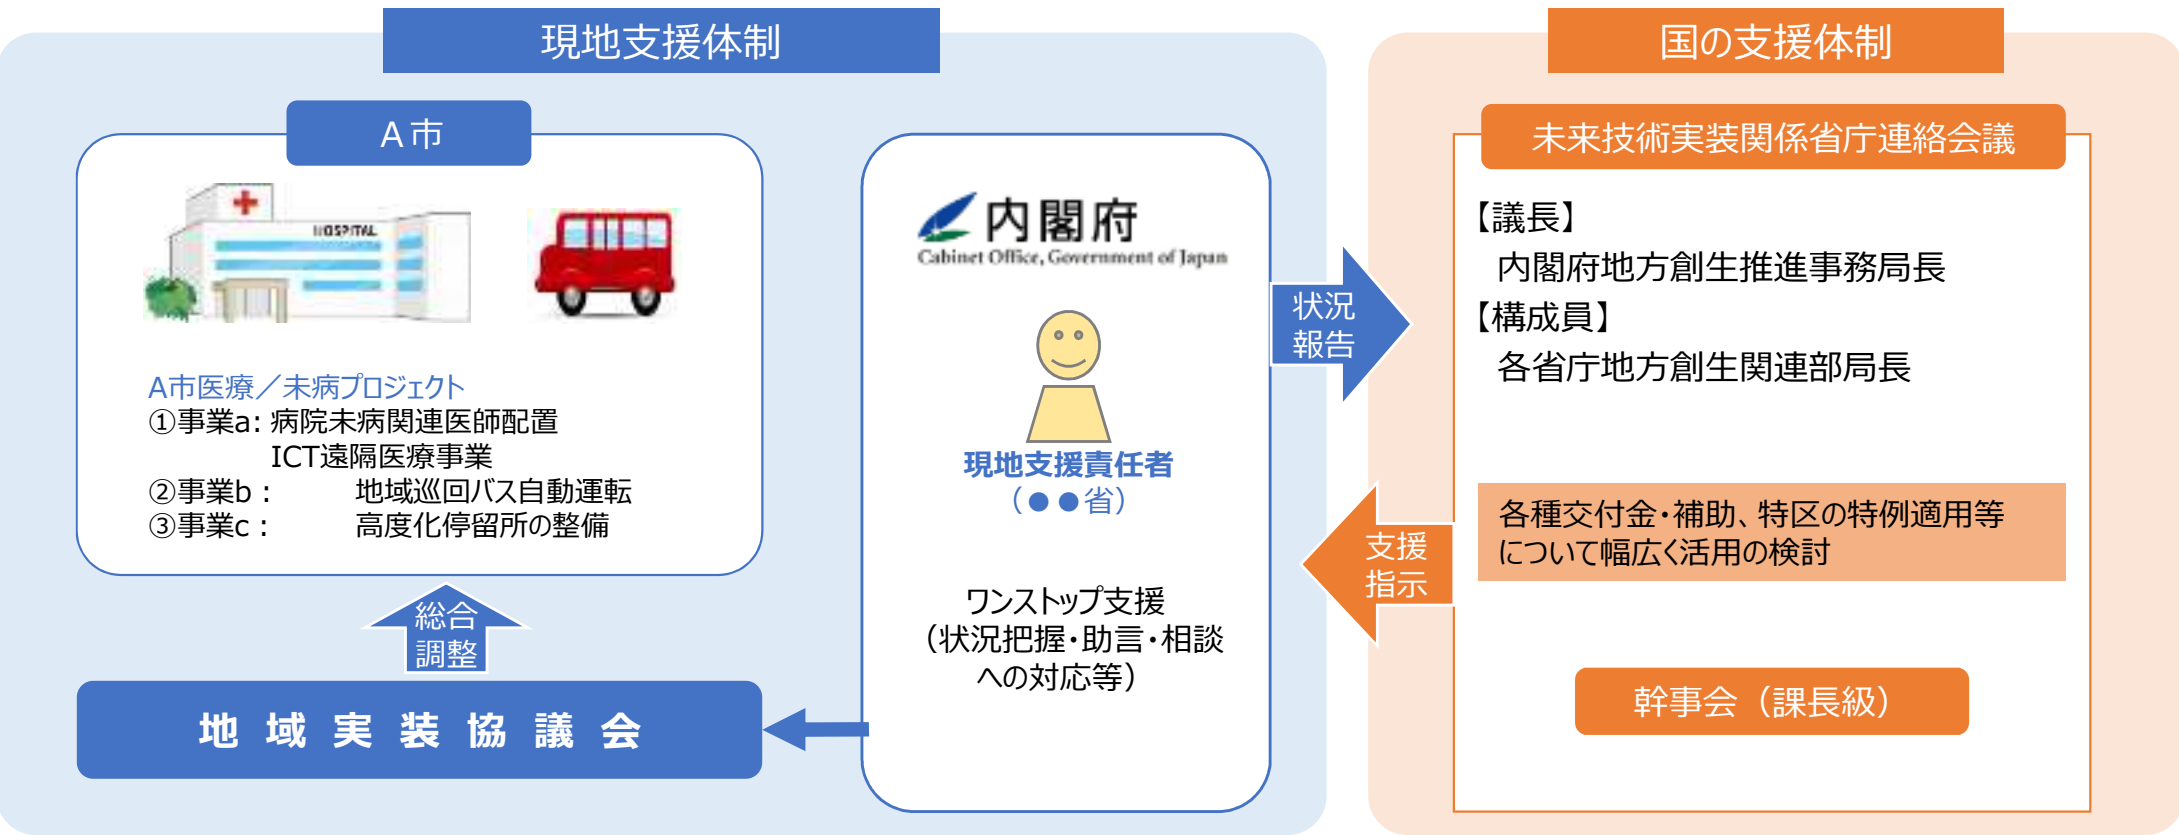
現地支援体制

A市

HOSPITAL

A市医療／未病プロジェクト
①事業a: 病院未病関連医師配置
ICT遠隔医療事業
②事業b： 地域巡回バス自動運転
③事業c： 高度化停留所の整備

総合調整

地 域 実 装 協 議 会

内閣府
Cabinet Office, Government of Japan

現地支援責任者
（●●省）

ワンストップ支援
（状況把握・助言・相談への対応等）

状況報告

支援指示

国の支援体制

未来技術実装関係省庁連絡会議

【議長】
内閣府地方創生推進事務局長
【構成員】
各省庁地方創生関連部局長

各種交付金・補助、特区の特例適用等について幅広く活用の検討

幹事会（課長級）